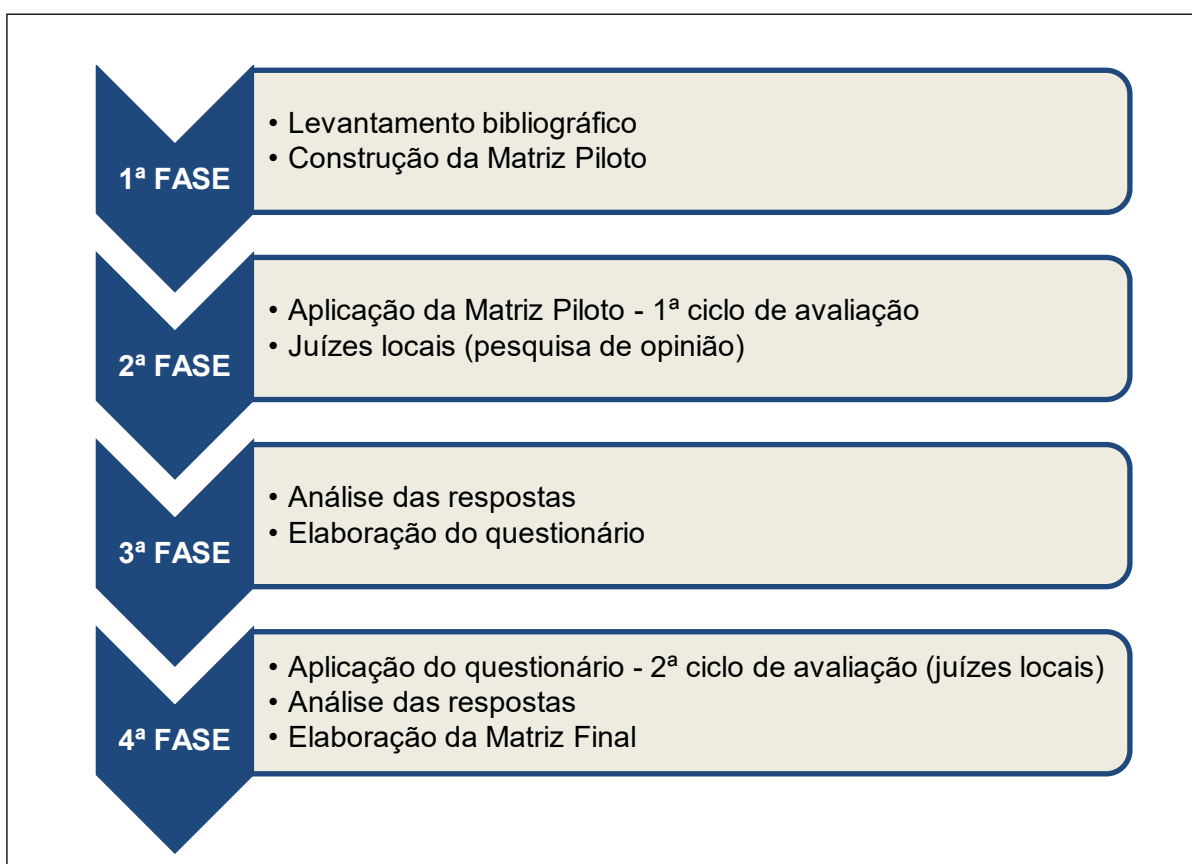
1ª FASE

• Levantamento bibliográfico
• Construção da Matriz Piloto

2ª FASE

• Aplicação da Matriz Piloto - 1ª ciclo de avaliação
• Juízes locais (pesquisa de opinião)

3ª FASE

• Análise das respostas
• Elaboração do questionário

4ª FASE

• Aplicação do questionário - 2ª ciclo de avaliação (juízes locais)
• Análise das respostas
• Elaboração da Matriz Final